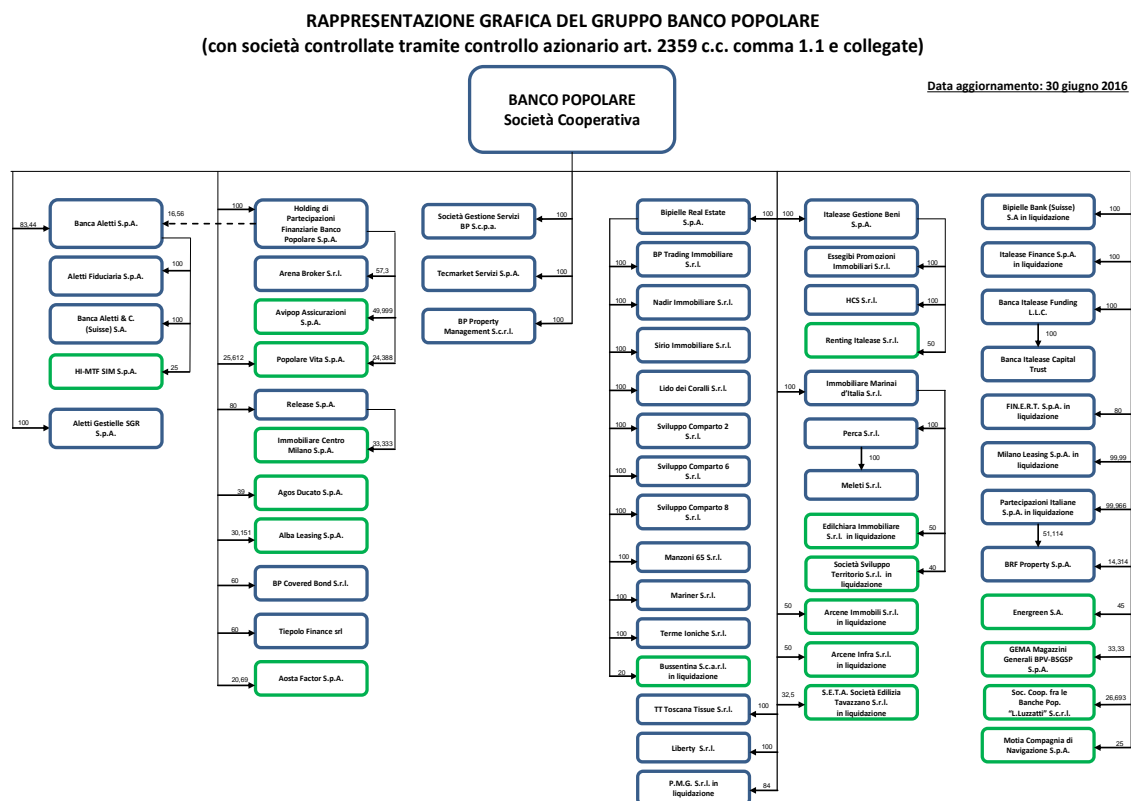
RAPPRESENTAZIONE GRAFICA DEL GRUPPO BANCO POPOLARE
(con società controllate tramite controllo azionario art. 2359 c.c. comma 1.1 e collegate)

Data aggiornamento: 30 giugno 2016

BANCO POPOLARE
Società Cooperativa

83,44
Banca Aletti S.p.A.
16,56
100
Aletti Fiduciaria S.p.A.
100
Banca Aletti & C. (Suisse) S.A.
100
HI-MTF SIM S.p.A.
25
100
Aletti Gestielle SGR S.p.A.

100
Holding di Partecipazioni Finanziarie Banco Popolare S.p.A.
Arena Broker S.r.l.
57,3
Avipop Assicurazioni S.p.A.
49,999
25,612
Popolare Vita S.p.A.
24,388
80
Release S.p.A.
Immobiliare Centro Milano S.p.A.
33,333
39
Agos Ducato S.p.A.
30,151
Alba Leasing S.p.A.
60
BP Covered Bond S.r.l.
60
Tiepolo Finance srl
20,69
Aosta Factor S.p.A.

Società Gestione Servizi BP S.c.p.a.
100
Tecmarket Servizi S.p.A.
100
BP Property Management S.c.r.l.
100

Bipielle Real Estate S.p.A.
100
100
BP Trading Immobiliare S.r.l.
100
Nadir Immobiliare S.r.l.
100
Sirio Immobiliare S.r.l.
100
Lido dei Coralli S.r.l.
100
Sviluppo Comparto 2 S.r.l.
100
Sviluppo Comparto 6 S.r.l.
100
Sviluppo Comparto 8 S.r.l.
100
Manzoni 65 S.r.l.
100
Mariner S.r.l.
100
Terme Ioniche S.r.l.
20
Bussentina S.c.a.r.l. in liquidazione
TT Toscana Tissue S.r.l.
100
Liberty S.r.l.
100
P.M.G. S.r.l. in liquidazione
84

100
Italease Gestione Beni S.p.A.
Essegibi Promozioni Immobiliari S.r.l.
100
HCS S.r.l.
100
Renting Italease S.r.l.
50
100
Immobiliare Marinai d'Italia S.r.l.
Perca S.r.l.
100
100
Meleti S.r.l.
Edilchiara Immobiliare S.r.l. in liquidazione
50
Società Sviluppo Territorio S.r.l. in liquidazione
40
50
Arcene Immobili S.r.l. in liquidazione
50
Arcene Infra S.r.l. in liquidazione
32,5
S.E.T.A. Società Edilizia Tavazzano S.r.l. in liquidazione

Bipielle Bank (Suisse) S.A in liquidazione
100
Italease Finance S.p.A. in liquidazione
100
Banca Italease Funding L.L.C.
100
100
Banca Italease Capital Trust
FIN.E.R.T. S.p.A. in liquidazione
80
Milano Leasing S.p.A. in liquidazione
99,99
Partecipazioni Italiane S.p.A. in liquidazione
99,966
51,114
BRF Property S.p.A.
14,314
Energreen S.A.
45
GEMA Magazzini Generali BPV-BSGSP S.p.A.
33,33
Soc. Coop. fra le Banche Pop. "L.Luzzatti" S.c.r.l.
26,693
Motia Compagnia di Navigazione S.p.A.
25